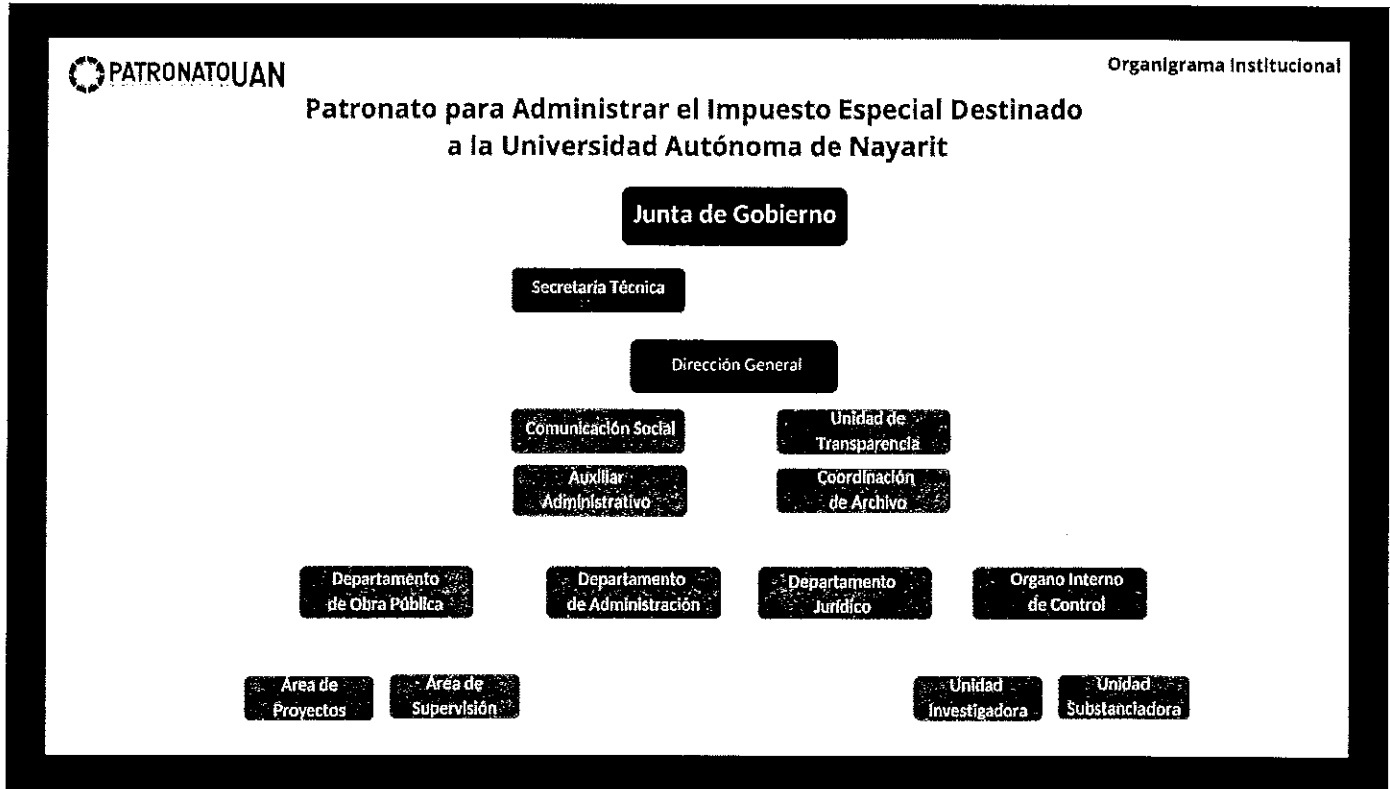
PATRONATOUAN

Organigrama Institucional

Patronato para Administrar el Impuesto Especial Destinado a la Universidad Autónoma de Nayarit

Junta de Gobierno

Secretaría Técnica

Dirección General

Comunicación Social

Unidad de Transparencia

Auxiliar Administrativo

Coordinación de Archivo

Departamento de Obra Pública

Departamento de Administración

Departamento Jurídico

Organo Interno de Control

Área de Proyectos

Área de Supervisión

Unidad Investigadora

Unidad Substanciadora